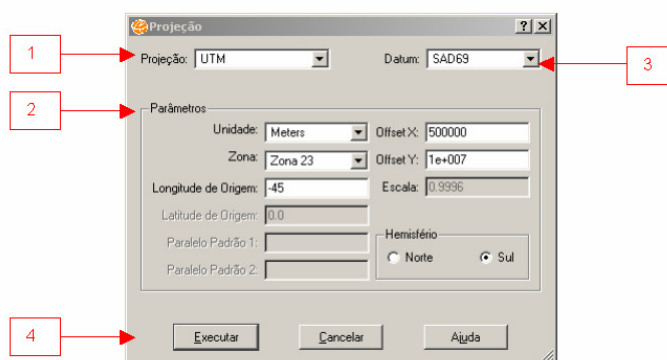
Projeção
? X
1
Projeção: UTM
Datum: SAD69
3
2
Parâmetros
Unidade: Meters
Offset X: 500000
Zona: Zona 23
Offset Y: 1e+007
Longitude de Origem: -45
Escala: 0.9996
Latitude de Origem: 0.0
Paralelo Padrão 1:
Paralelo Padrão 2:
Hemisfério
Norte
Sul
4
Executar
Cancelar
Ajuda